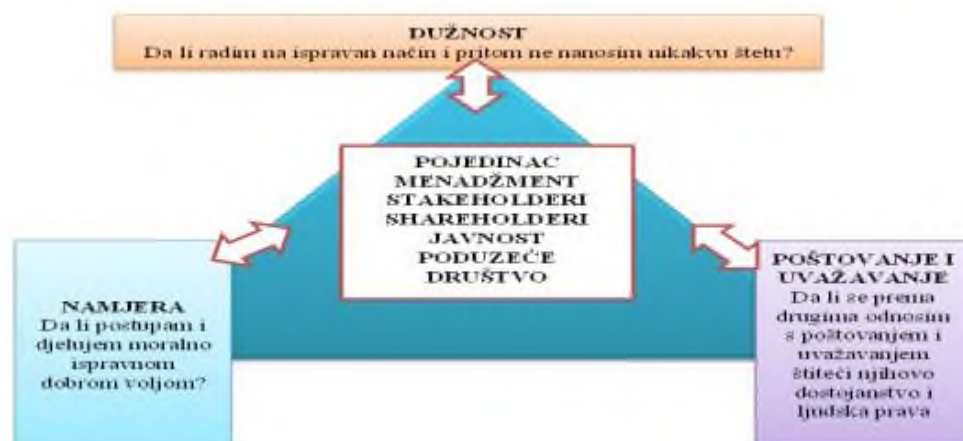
DUŽNOST
Da li radim na ispravan način i pritom ne nanosim nikakvu štetu?

POJEDINAC
MENADŽMENT
STAKEHOLDERI
SHAREHOLDERI
JAVNOST
PODUZEĆE
DRUŠTVO

NAMJERA
Da li postupam i djelujem moralno ispravnom dobrom voljom?

POŠTOVANJE I UVAŽAVANJE
Da li se prema drugima odnosim s poštovanjem i uvažavanjem štiteći njihovo dostojanstvo i ljudska prava